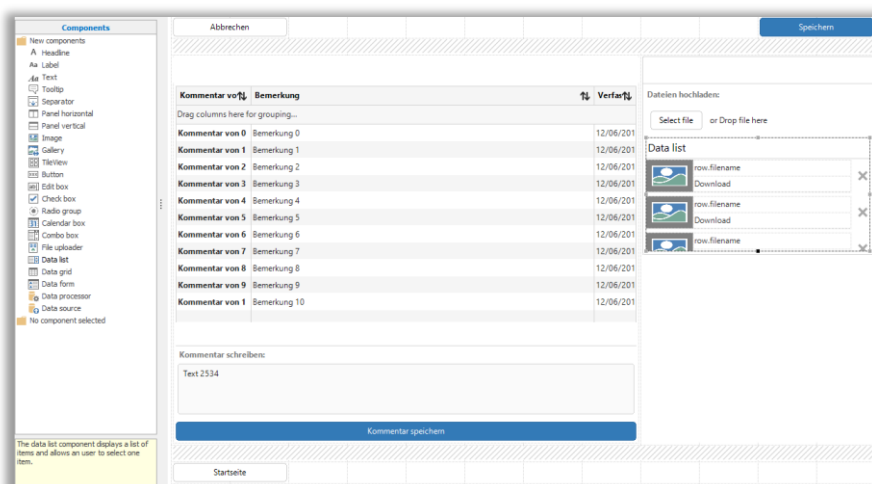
Components

New components
Headline
Label
Text
Tooltip
Separator
Panel horizontal
Panel vertical
Image
Gallery
TileView
Button
Edit box
Check box
Radio group
Calendar box
Combo box
File uploader
Data list
Data grid
Data form
Data processor
Data source
No component selected

The data list component displays a list of items and allows an user to select one item.

Abbrechen

Speichern

| Kommentar vo | Bemerkung | Verfas |
|---|---|---|
| Drag columns here for grouping... | | |
| Kommentar von 0 | Bemerkung 0 | 12/06/201 |
| Kommentar von 1 | Bemerkung 1 | 12/06/201 |
| Kommentar von 2 | Bemerkung 2 | 12/06/201 |
| Kommentar von 3 | Bemerkung 3 | 12/06/201 |
| Kommentar von 4 | Bemerkung 4 | 12/06/201 |
| Kommentar von 5 | Bemerkung 5 | 12/06/201 |
| Kommentar von 6 | Bemerkung 6 | 12/06/201 |
| Kommentar von 7 | Bemerkung 7 | 12/06/201 |
| Kommentar von 8 | Bemerkung 8 | 12/06/201 |
| Kommentar von 9 | Bemerkung 9 | 12/06/201 |
| Kommentar von 1 | Bemerkung 10 | 12/06/201 |

Kommentar schreiben:

Text 2534

Kommentar speichern

Dateien hochladen:

Select file or Drop file here

Data list

row.filename
Download

row.filename
Download

row.filename

Startseite